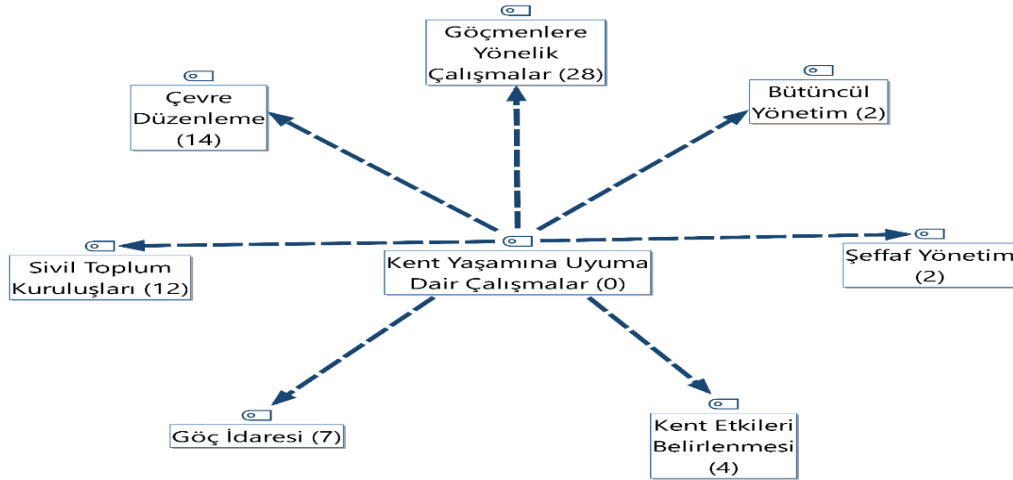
Göçmenlere Yönelik Çalışmalar (28)

Çevre Düzenleme (14)

Bütüncül Yönetim (2)

Sivil Toplum Kuruluşları (12)

Kent Yaşamına Uyuma Dair Çalışmalar (0)

Şeffaf Yönetim (2)

Göç İdaresi (7)

Kent Etkileri Belirlenmesi (4)